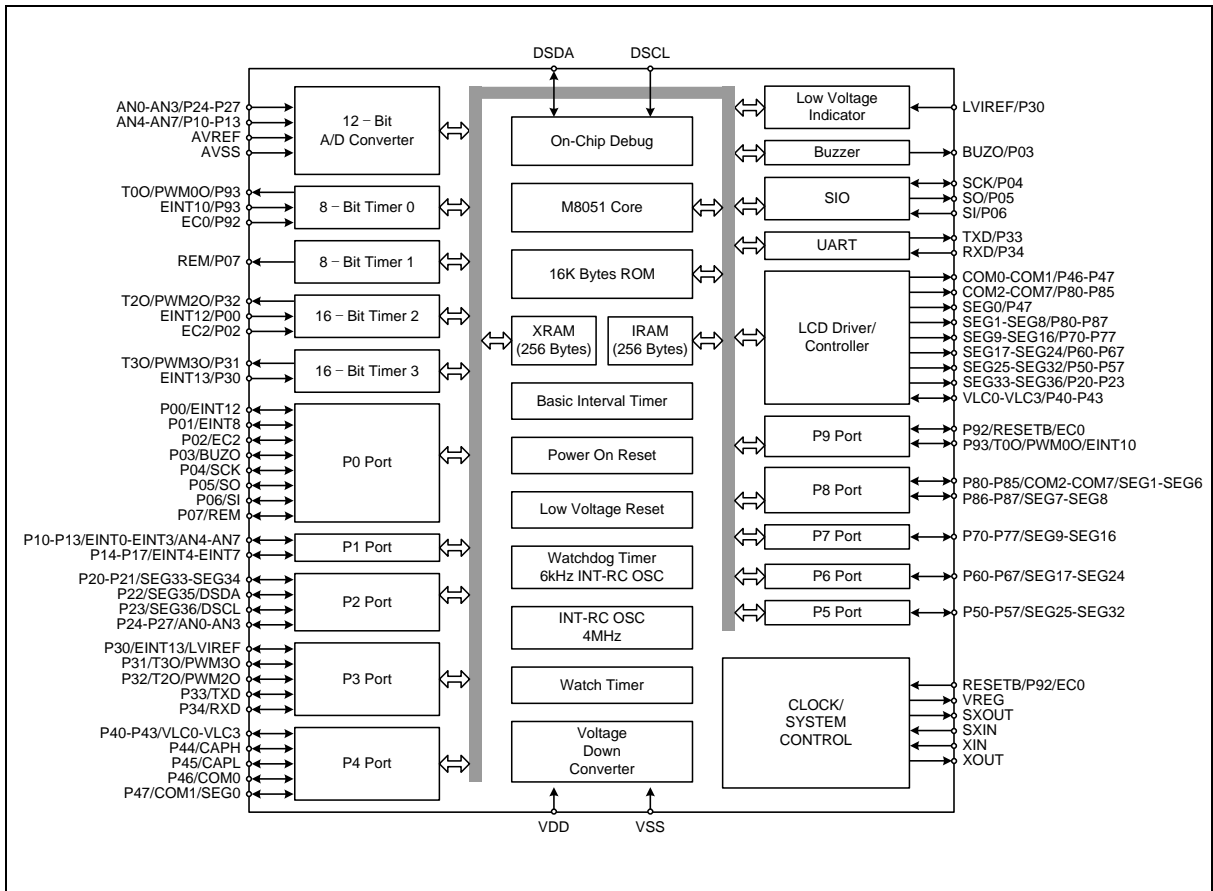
DSDA
DSCL

AN0-AN3/P24-P27
AN4-AN7/P10-P13
AVREF
AVSS

12 – Bit
A/D Converter

T0O/PWM0O/P93
EINT10/P93
EC0/P92

8 – Bit Timer 0

REM/P07

8 – Bit Timer 1

T2O/PWM2O/P32
EINT12/P00
EC2/P02

16 – Bit Timer 2

T3O/PWM3O/P31
EINT13/P30

16 – Bit Timer 3

P00/EINT12
P01/EINT8
P02/EC2
P03/BUZO
P04/SCK
P05/SO
P06/SI
P07/REM

P0 Port

P10-P13/EINT0-EINT3/AN4-AN7
P14-P17/EINT4-EINT7

P1 Port

P20-P21/SEG33-SEG34
P22/SEG35/DSDA
P23/SEG36/DSCL
P24-P27/AN0-AN3

P2 Port

P30/EINT13/LVIREF
P31/T3O/PWM3O
P32/T2O/PWM2O
P33/TXD
P34/RXD

P3 Port

P40-P43/VLC0-VLC3
P44/CAPH
P45/CAPL
P46/COM0
P47/COM1/SEG0

P4 Port

On-Chip Debug

M8051 Core

16K Bytes ROM

XRAM
(256 Bytes)

IRAM
(256 Bytes)

Basic Interval Timer

Power On Reset

Low Voltage Reset

Watchdog Timer
6kHz INT-RC OSC

INT-RC OSC
4MHz

Watch Timer

Voltage
Down
Converter

VDD
VSS

Low Voltage
Indicator

LVIREF/P30

Buzzer

BUZO/P03

SIO

SCK/P04
SO/P05
SI/P06

UART

TXD/P33
RXD/P34

LCD Driver/
Controller

COM0-COM1/P46-P47
COM2-COM7/P80-P85
SEG0/P47
SEG1-SEG8/P80-P87
SEG9-SEG16/P70-P77
SEG17-SEG24/P60-P67
SEG25-SEG32/P50-P57
SEG33-SEG36/P20-P23
VLC0-VLC3/P40-P43

P9 Port

P92/RESETB/EC0
P93/T0O/PWM0O/EINT10

P8 Port

P80-P85/COM2-COM7/SEG1-SEG6
P86-P87/SEG7-SEG8

P7 Port

P70-P77/SEG9-SEG16

P6 Port

P60-P67/SEG17-SEG24

P5 Port

P50-P57/SEG25-SEG32

CLOCK/
SYSTEM
CONTROL

RESETB/P92/EC0
VREG
SXOUT
SXIN
XIN
XOUT